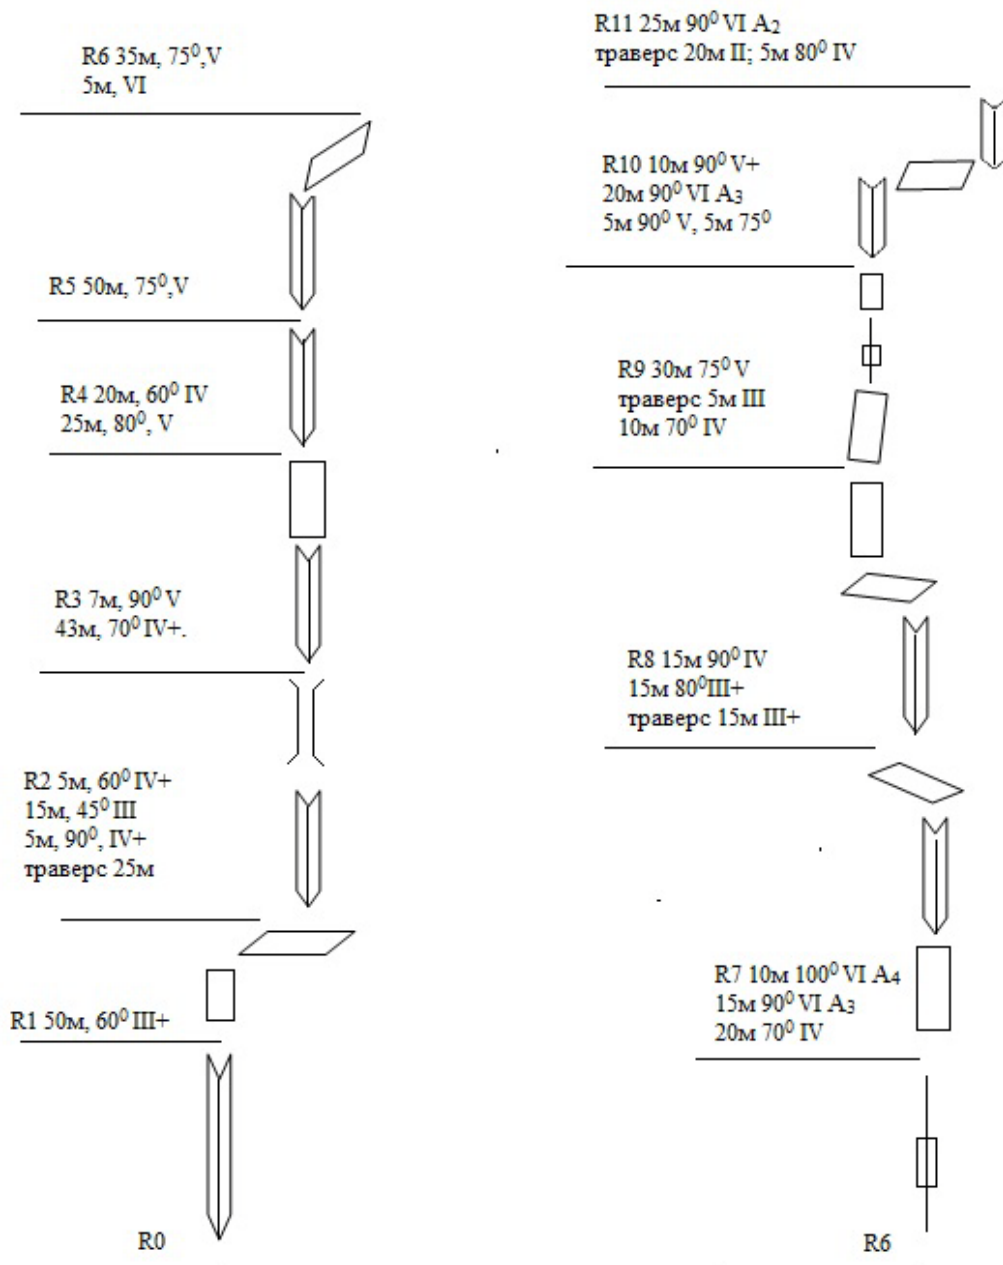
R6 35м, 75$^0$,V
5м, VI

R5 50м, 75$^0$,V

R4 20м, 60$^0$ IV
25м, 80$^0$, V

R3 7м, 90$^0$ V
43м, 70$^0$ IV+.

R2 5м, 60$^0$ IV+
15м, 45$^0$ III
5м, 90$^0$, IV+
траверс 25м

R1 50м, 60$^0$ III+

R0

R11 25м 90$^0$ VI A$_2$
траверс 20м II; 5м 80$^0$ IV

R10 10м 90$^0$ V+
20м 90$^0$ VI A$_3$
5м 90$^0$ V, 5м 75$^0$

R9 30м 75$^0$ V
траверс 5м III
10м 70$^0$ IV

R8 15м 90$^0$ IV
15м 80$^0$III+
траверс 15м III+

R7 10м 100$^0$ VI A$_4$
15м 90$^0$ VI A$_3$
20м 70$^0$ IV

R6